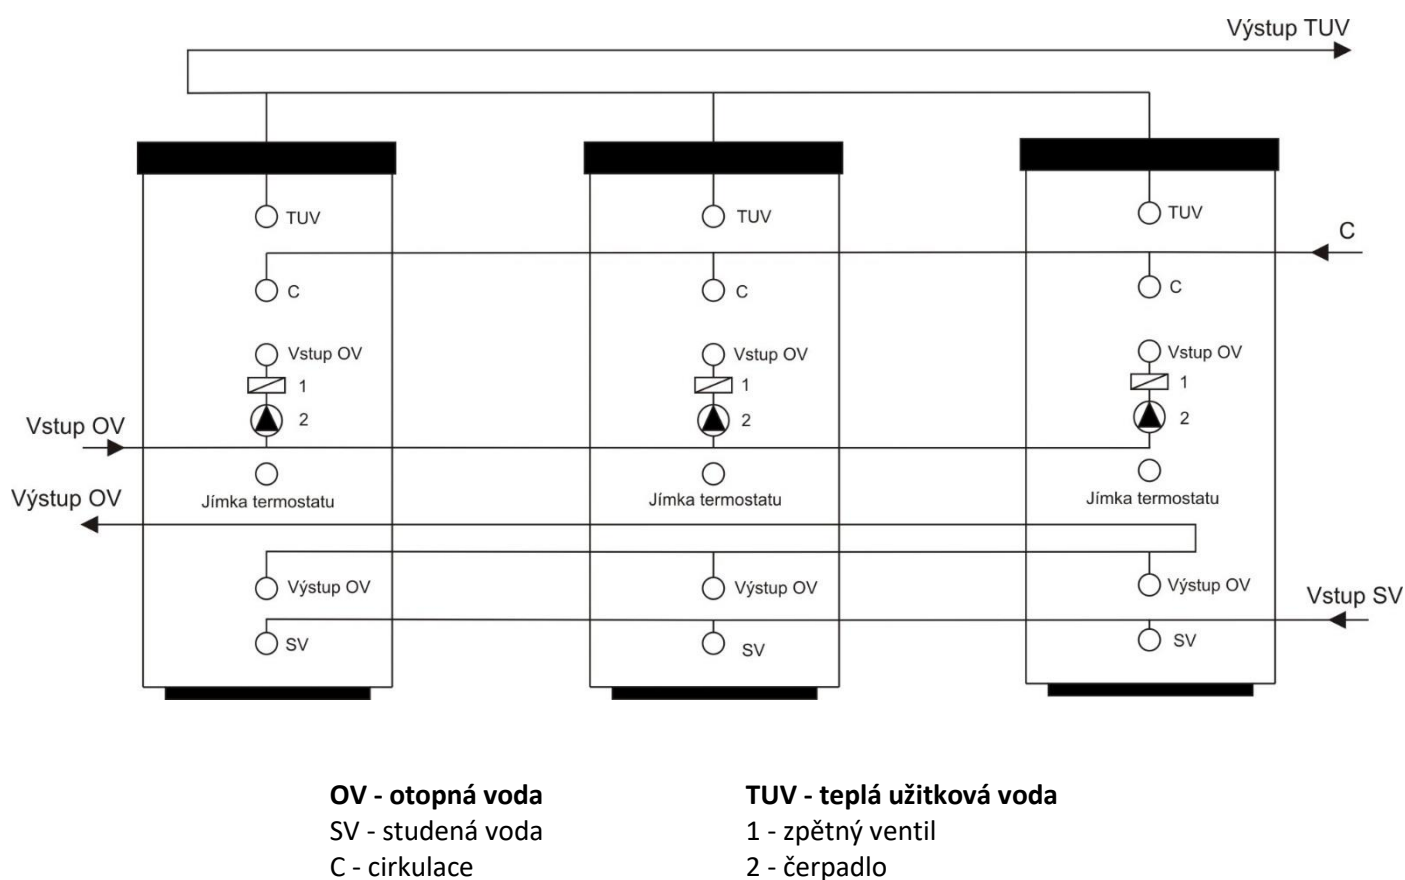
Výstup TUV

TUV
C
Vstup OV
1
2
Jímka termostatu
Výstup OV
SV

TUV
C
Vstup OV
1
2
Jímka termostatu
Výstup OV
SV

TUV
C
Vstup OV
1
2
Jímka termostatu
Výstup OV
SV

C
Vstup OV
Výstup OV
Vstup SV

**OV - otopná voda**
SV - studená voda
C - cirkulace

**TUV - teplá užitková voda**
1 - zpětný ventil
2 - čerpadlo